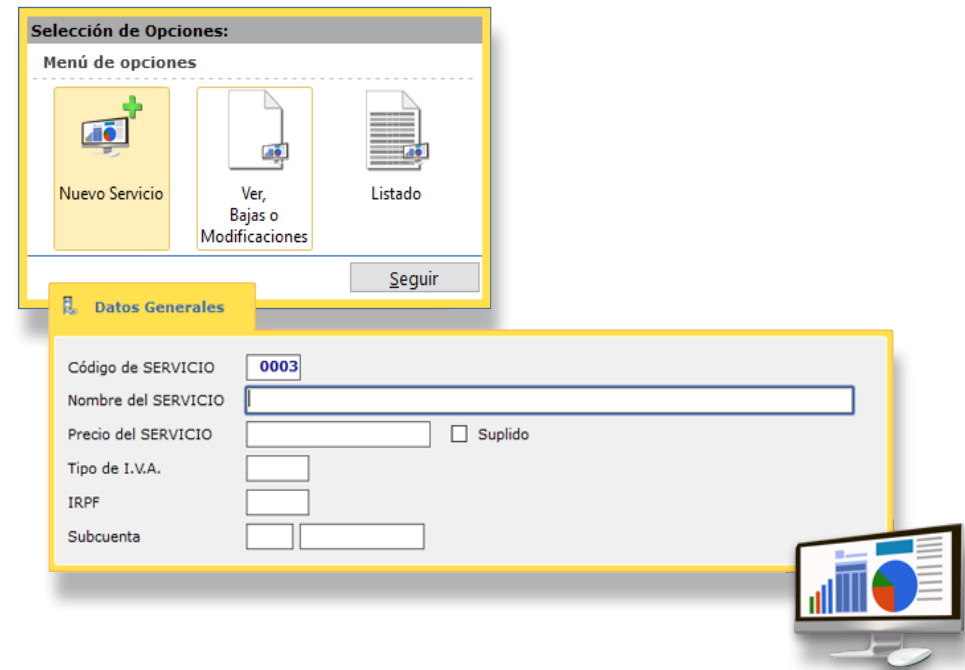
Selección de Opciones:

Menú de opciones

Nuevo Servicio

Ver,
Bajas o
Modificaciones

Listado

Seguir

Datos Generales

Código de SERVICIO 0003

Nombre del SERVICIO

Precio del SERVICIO

Suplido

Tipo de I.V.A.

IRPF

Subcuenta